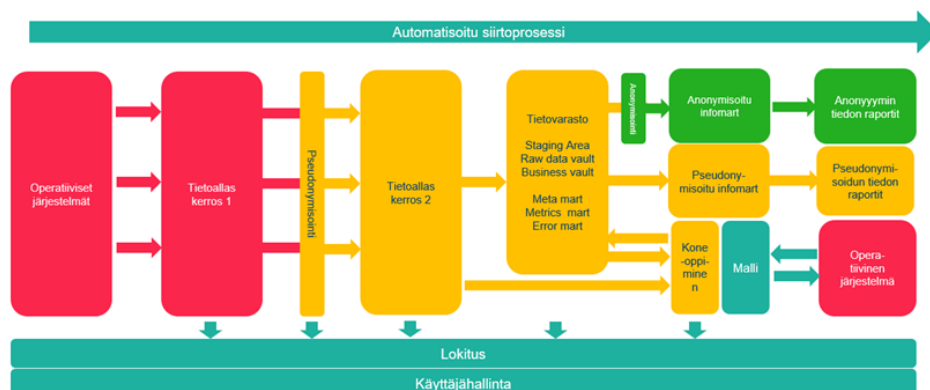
Automatisoitu siirtoprosessi

Operatiiviset järjestelmät

Tietoallas kerros 1

Pseudonymisointi

Tietoallas kerros 2

Tietovarasto

Staging Area
Raw data vault
Business vault

Meta mart
Metrics mart
Error mart

Anonymisointi

Anonymisoitu infomart

Anonyymin tiedon raportit

Pseudonymisoitu infomart

Pseudonymisoidun tiedon raportit

Kone-oppiminen

Malli

Operatiivinen järjestelmä

Lokitus

Käyttäjähallinta